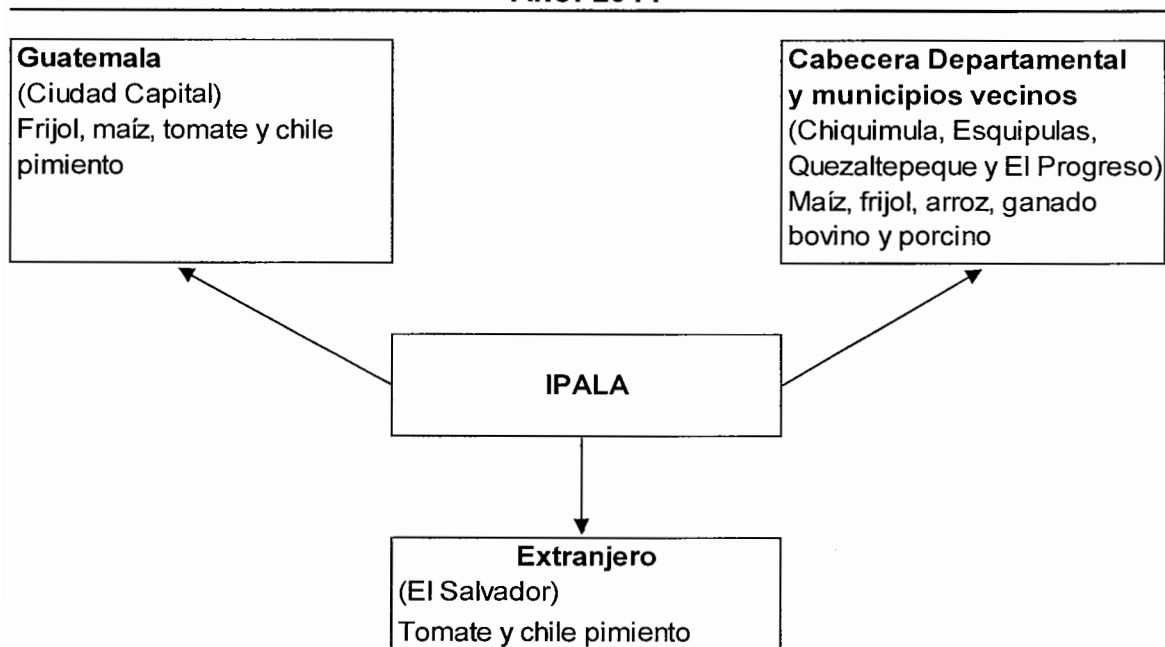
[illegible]

Guatemala
(Ciudad Capital)
Frijol, maíz, tomate y chile pimiento

Cabecera Departamental y municipios vecinos
(Chiquimula, Esquipulas, Quezaltepeque y El Progreso)
Maíz, frijol, arroz, ganado bovino y porcino

IPALA

Extranjero
(El Salvador)
Tomate y chile pimiento